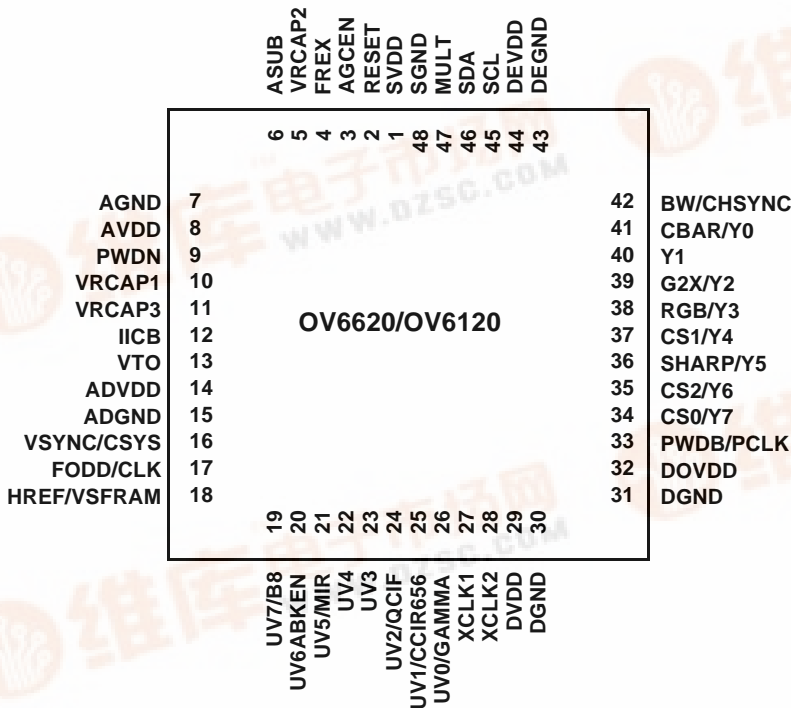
ASUB 6
VRCAP2 5
FREX 4
AGCEN 3
RESET 2
SVDD 1
SGND 48
MULT 47
SDA 46
SCL 45
DEVDD 44
DEGND 43

www.dzsc.com

AGND 7
AVDD 8
PWDN 9
VRCAP1 10
VRCAP3 11
IICB 12
VTO 13
ADVDD 14
ADGND 15
VSYNC/CSYS 16
FODD/CLK 17
HREF/VSFRAM 18

OV6620/OV6120

42 BW/CHSYNC
41 CBAR/Y0
40 Y1
39 G2X/Y2
38 RGB/Y3
37 CS1/Y4
36 SHARP/Y5
35 CS2/Y6
34 CS0/Y7
33 PWDB/PCLK
32 DOVDD
31 DGND

19 UV7/B8
20 UV6ABKEN
21 UV5/MIR
22 UV4
23 UV3
24 UV2/QCIF
25 UV1/CCIR656
26 UV0/GAMMA
27 XCLK1
28 XCLK2
29 DVDD
30 DGND